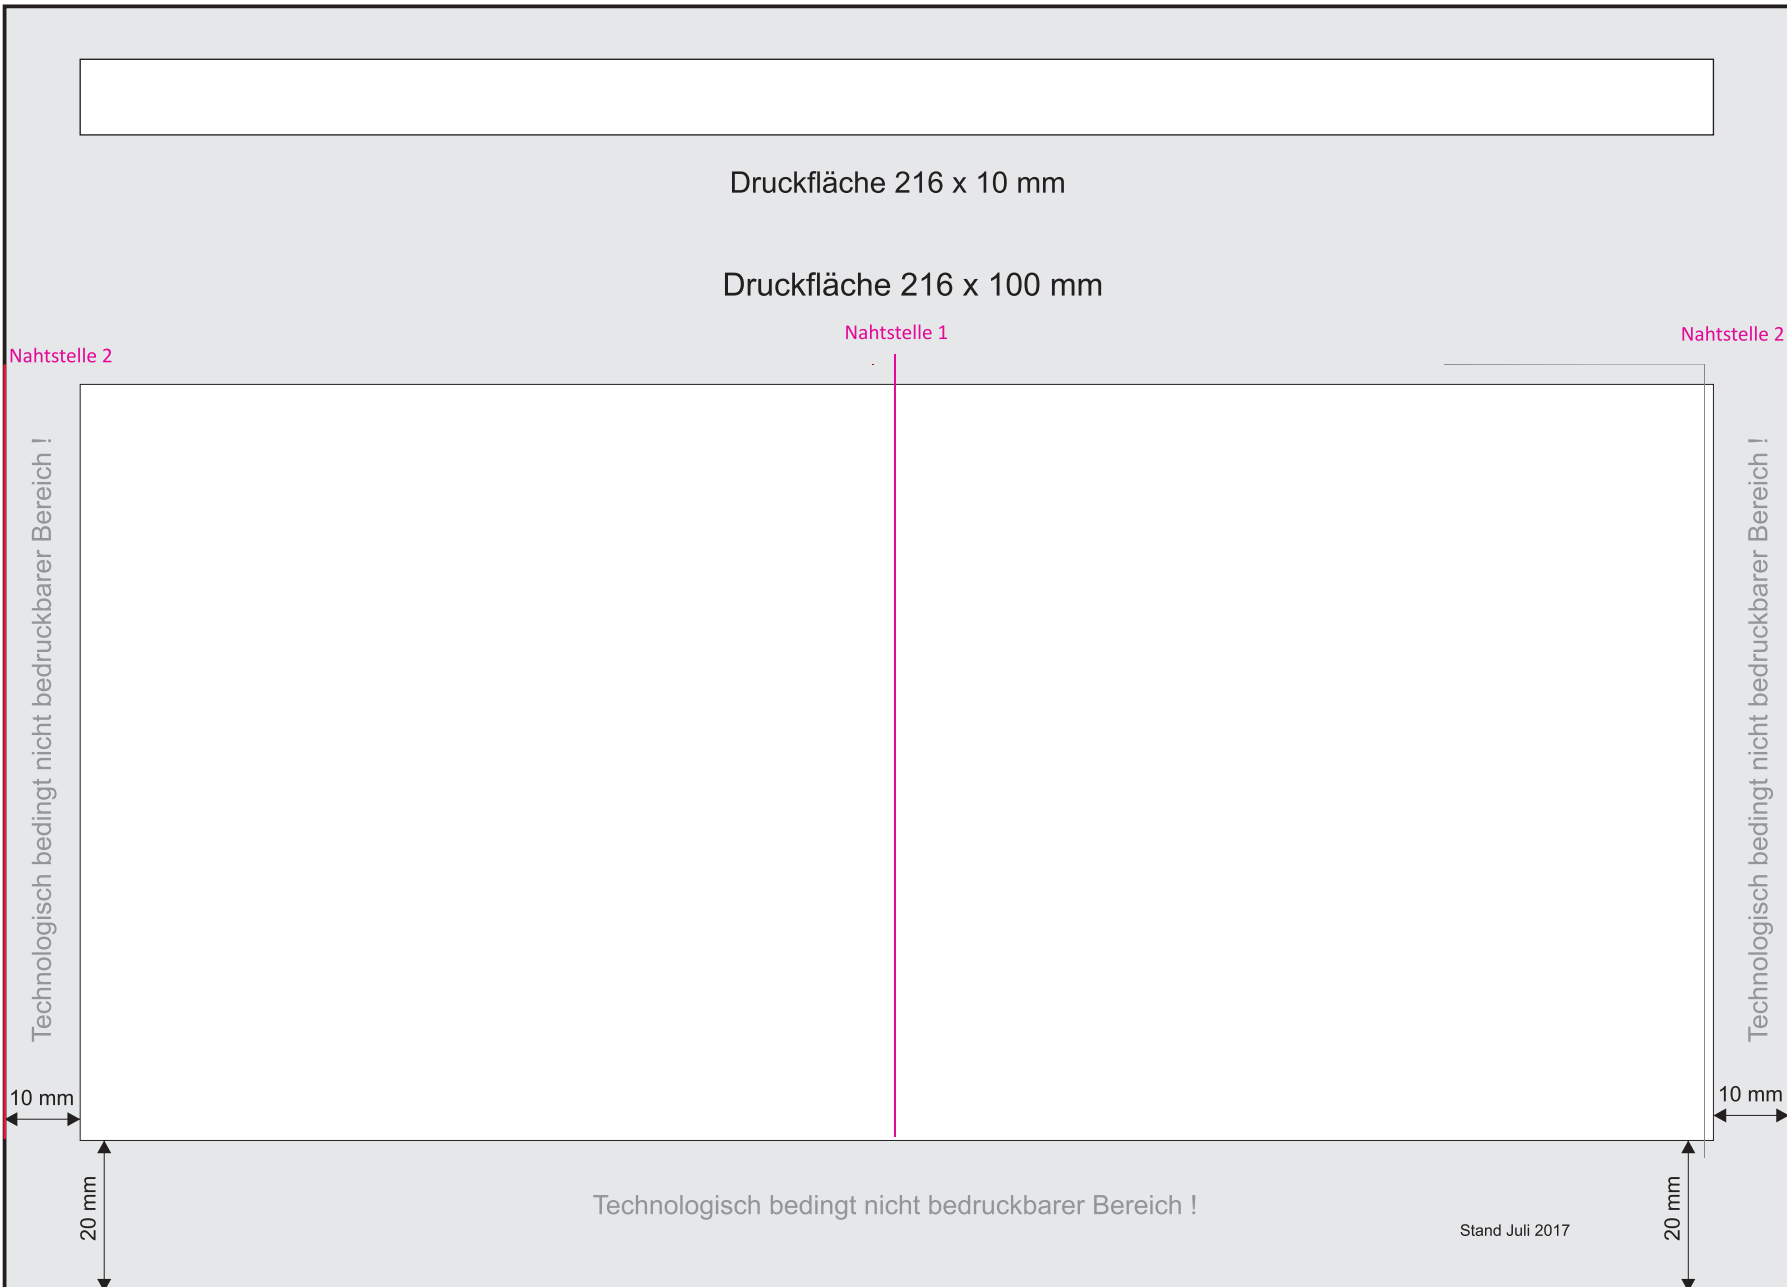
Druckfläche 216 x 10 mm

Druckfläche 216 x 100 mm

Nahtstelle 2

Nahtstelle 1

Nahtstelle 2

Technologisch bedingt nicht bedruckbarer Bereich !

Technologisch bedingt nicht bedruckbarer Bereich !

10 mm

10 mm

20 mm

Technologisch bedingt nicht bedruckbarer Bereich !

Stand Juli 2017

20 mm